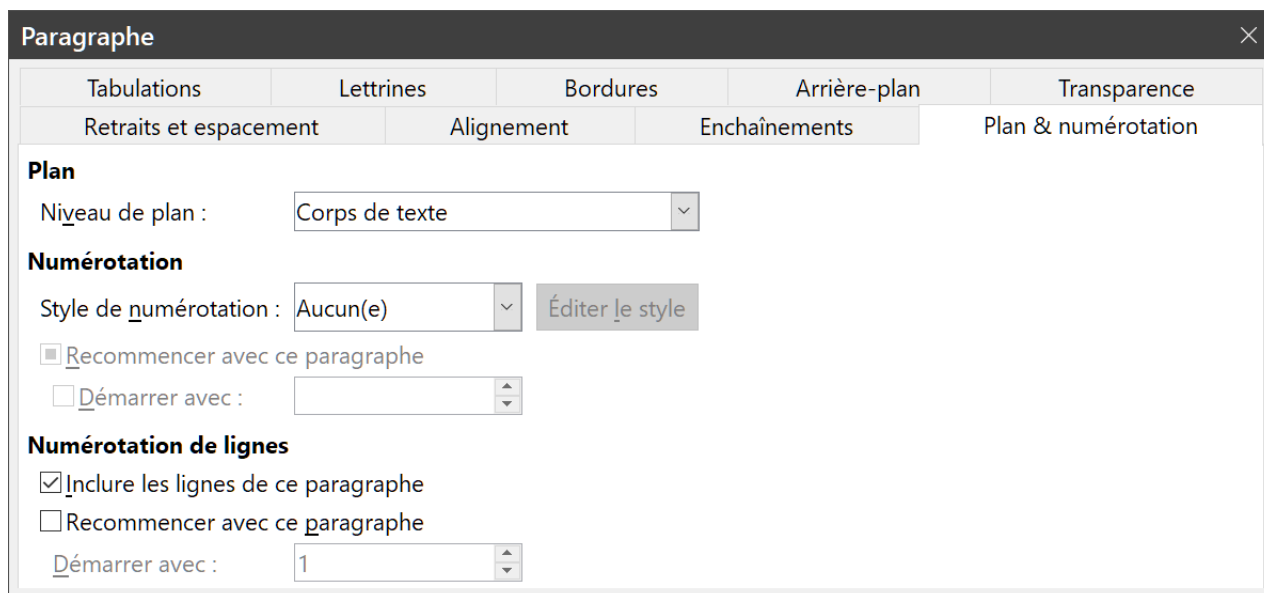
Paragraphe

Tabulations | Lettrines | Bordures | Arrière-plan | Transparence
Retraits et espacement | Alignement | Enchaînements | Plan & numérotation

Plan
Niveau de plan : Corps de texte

Numérotation
Style de numérotation : Aucun(e) Éditer le style
Recommencer avec ce paragraphe
Démarrer avec :

Numérotation de lignes
Inclure les lignes de ce paragraphe
Recommencer avec ce paragraphe
Démarrer avec : 1